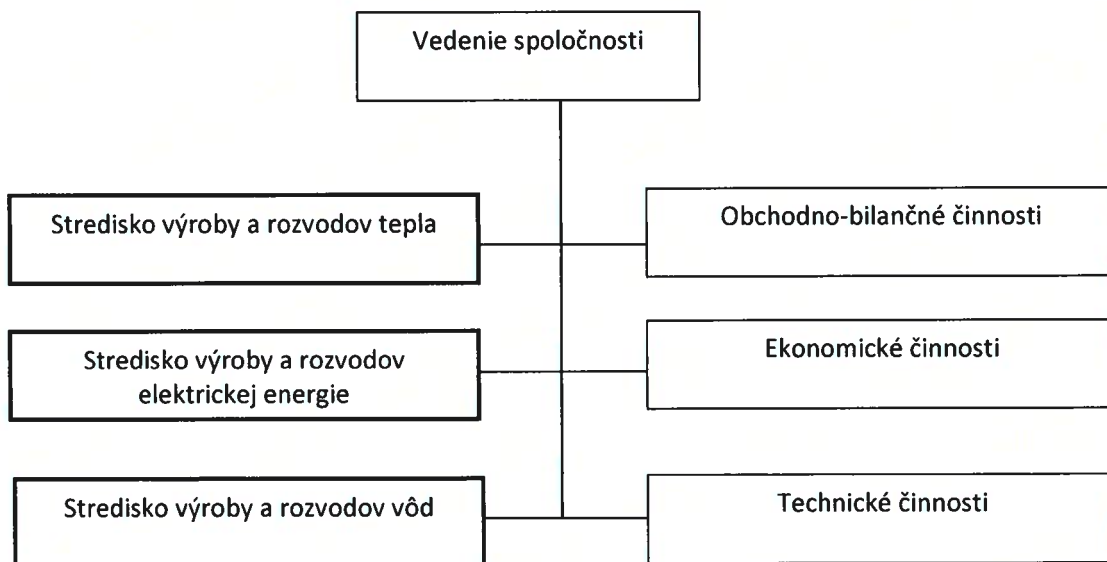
Vedenie spoločnosti

Stredisko výroby a rozvodov tepla

Obchodno-bilančné činnosti

Stredisko výroby a rozvodov elektrickej energie

Ekonomické činnosti

Stredisko výroby a rozvodov vôd

Technické činnosti